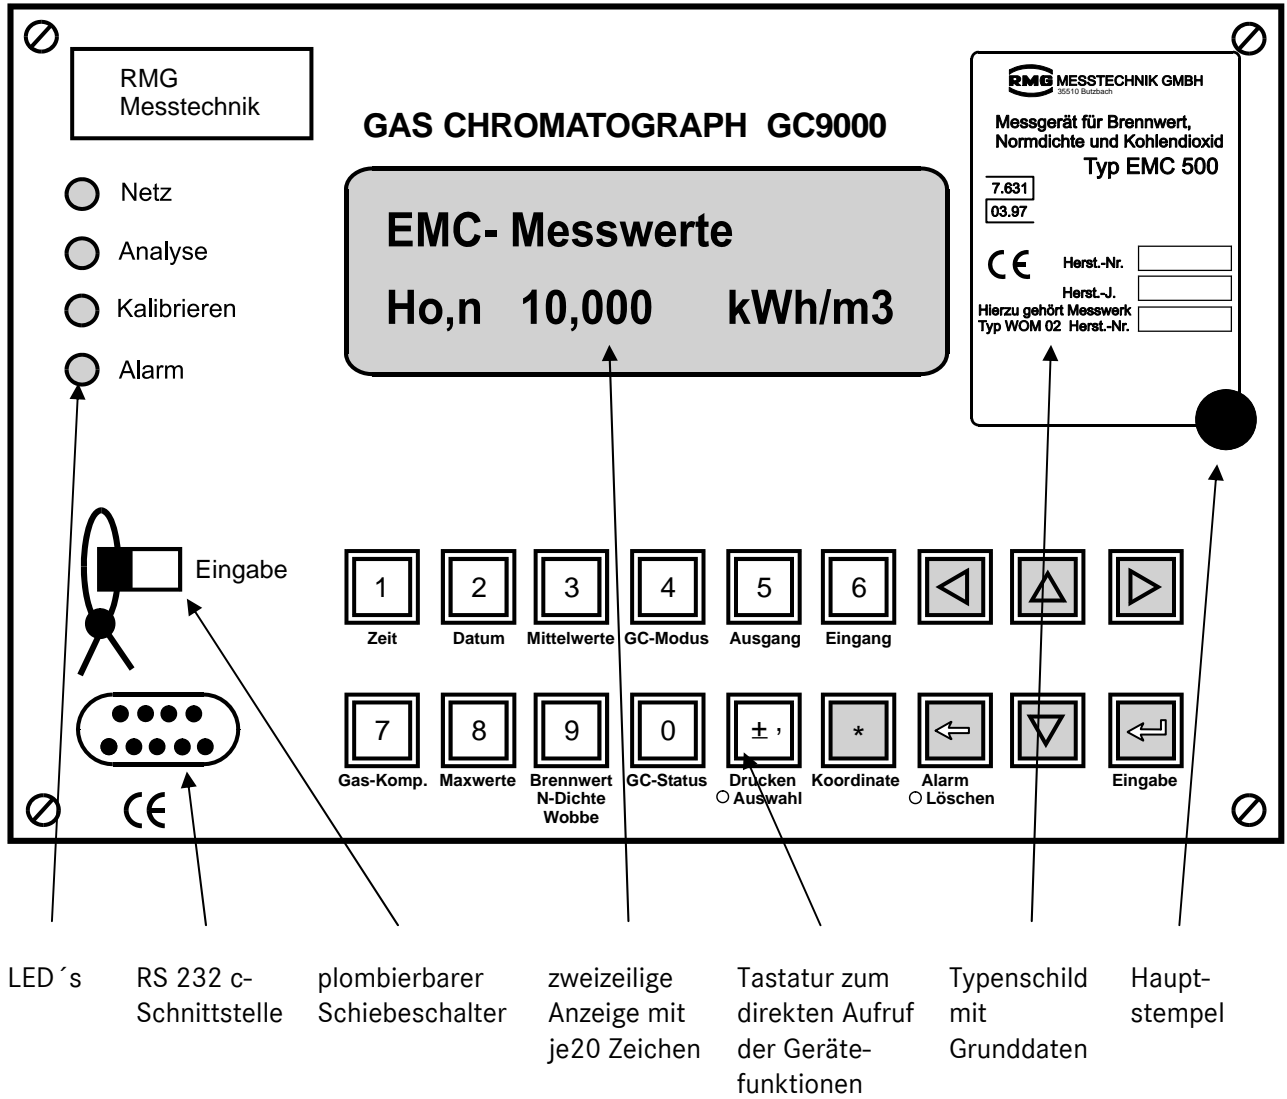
RMG
Messtechnik

GAS CHROMATOGRAPH GC9000

Netz
Analyse
Kalibrieren
Alarm

EMC- Messwerte
Ho,n 10,000 kWh/m3

RMG MESSTECHNIK GMBH
35510 Butzbach
Messgerät für Brennwert, Normdichte und Kohlendioxid
Typ EMC 500
7.631
03.97
CE
Herst.-Nr.
Herst.-J.
Hierzu gehört Messwerk
Typ WOM 02 Herst.-Nr.

Eingabe

1 Zeit
2 Datum
3 Mittelwerte
4 GC-Modus
5 Ausgang
6 Eingang

7 Gas-Komp.
8 Maxwerte
9 Brennwert N-Dichte Wobbe
0 GC-Status
± , Drucken Auswahl
* Koordinate
Alarm Löschen
Eingabe

CE

LED´s

RS 232 c-Schnittstelle

plombierbarer Schiebeschalter

zweizeilige Anzeige mit je20 Zeichen

Tastatur zum direkten Aufruf der Gerätefunktionen

Typenschild mit Grunddaten

Hauptstempel